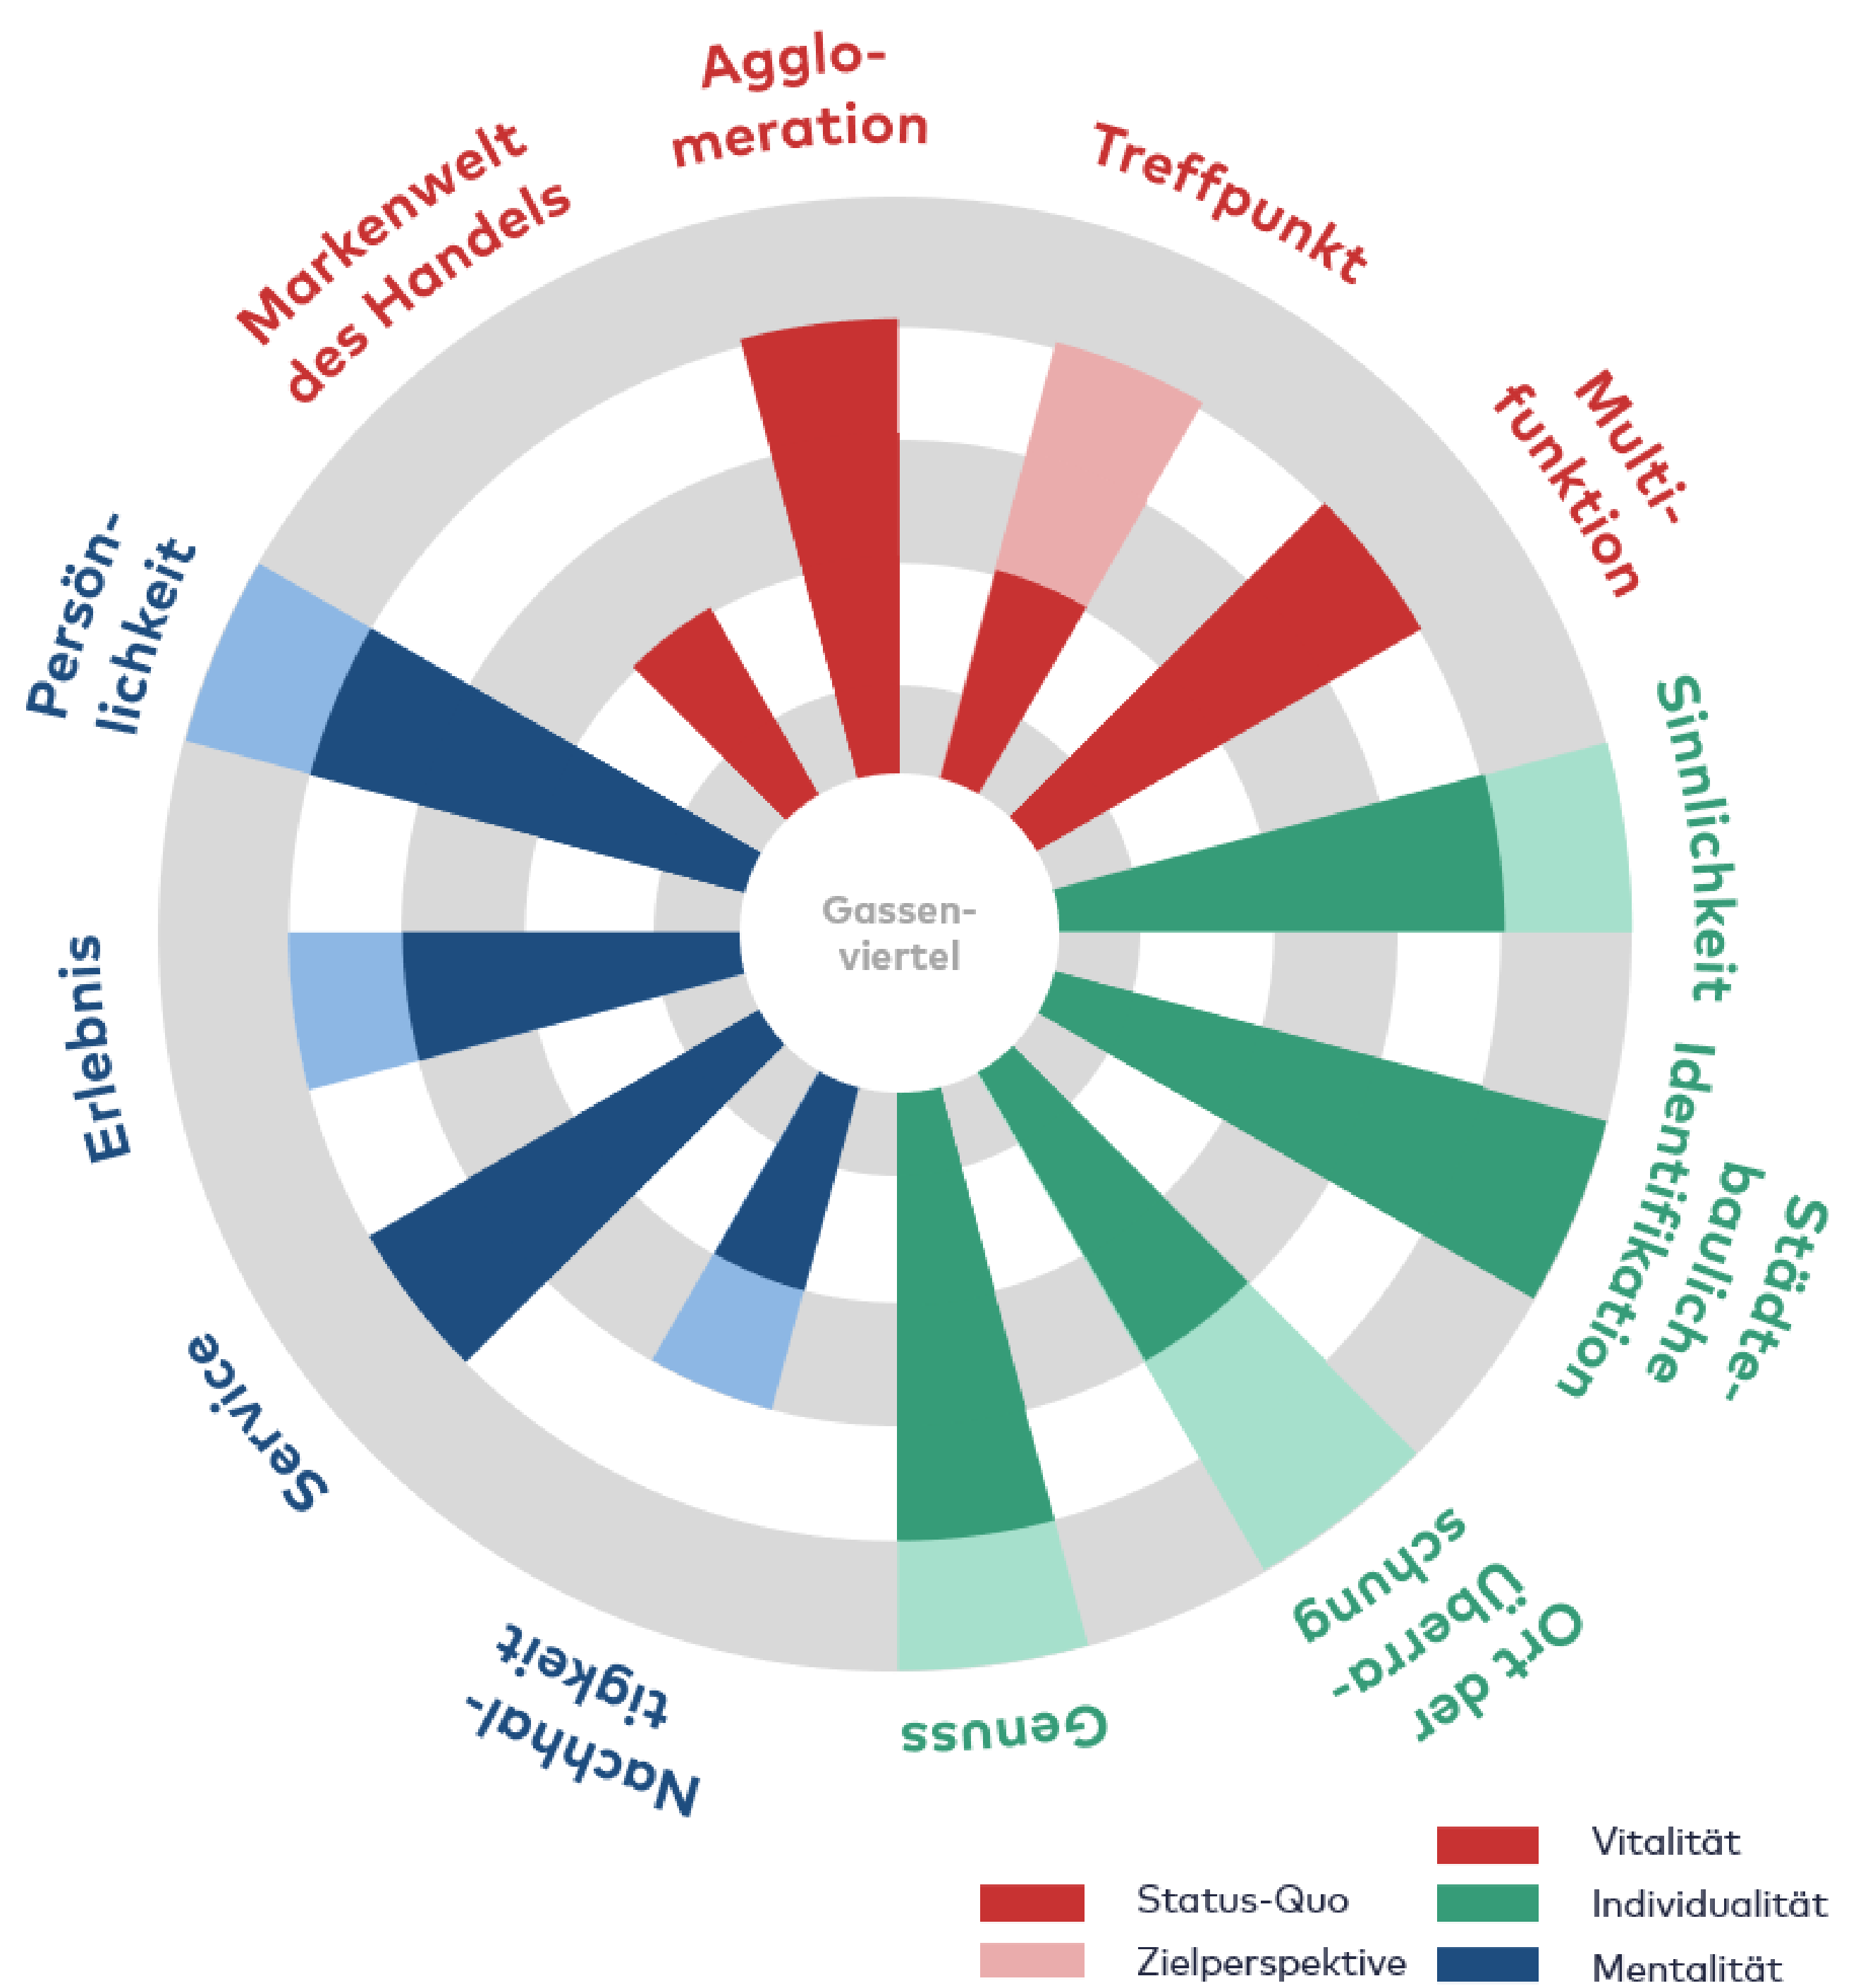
Agglomeration

Treffpunkt

Multifunktion

Sinnlichkeit

Identifikation

Städtebauliche-

Ort der Überraschung

Genuss

Nachhaltigkeit

Service

Erlebnis

Persönlichkeit

Markenwelt des Handels

Gassenviertel

Status-Quo

Zielperspektive

Vitalität

Individualität

Mentalität